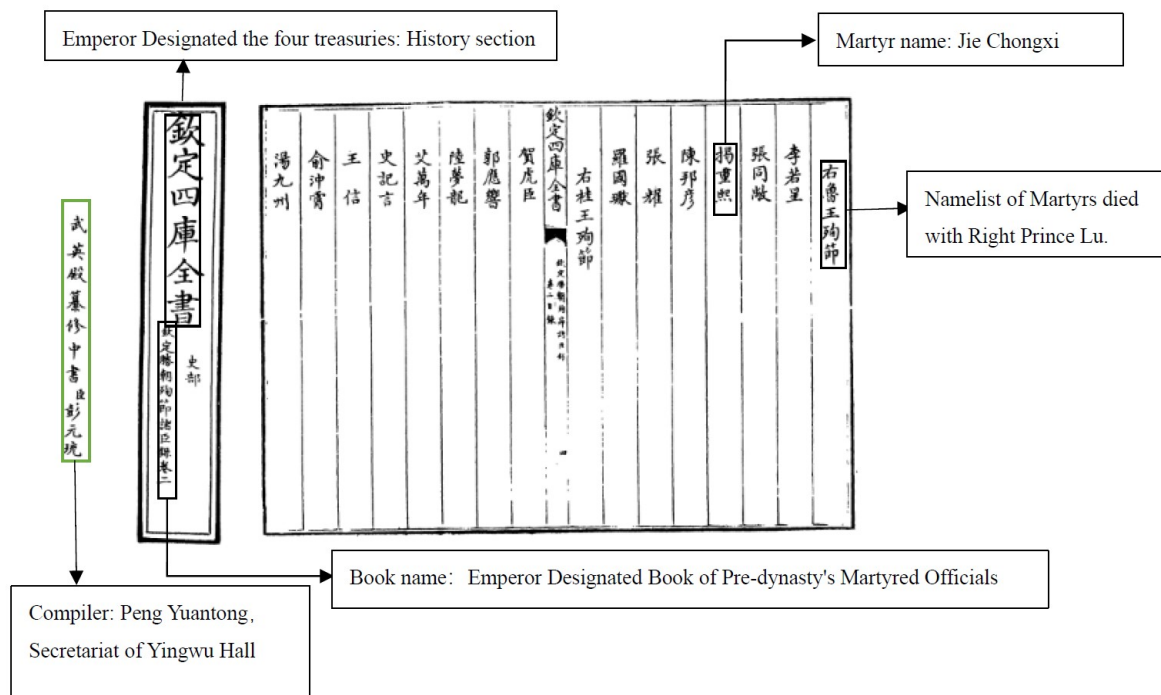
Emperor Designated the four treasuries: History section

Martyr name: Jie Chongxi

欽定四庫全書

史部

欽定勝朝殉節諸臣錄卷二

武英殿纂修中書臣彭元瑞

湯九州 俞沖霄 王信 史記言 艾萬年 陸夢龍 郭應響 賀虎臣

欽定四庫全書

右桂王殉節

羅國瓛 張耀 陳邦彥 揭重熙 張同敞 李若星 右魯王殉節

Namelist of Martyrs died with Right Prince Lu.

Book name: Emperor Designated Book of Pre-dynasty's Martyred Officials

Compiler: Peng Yuantong, Secretariat of Yingwu Hall